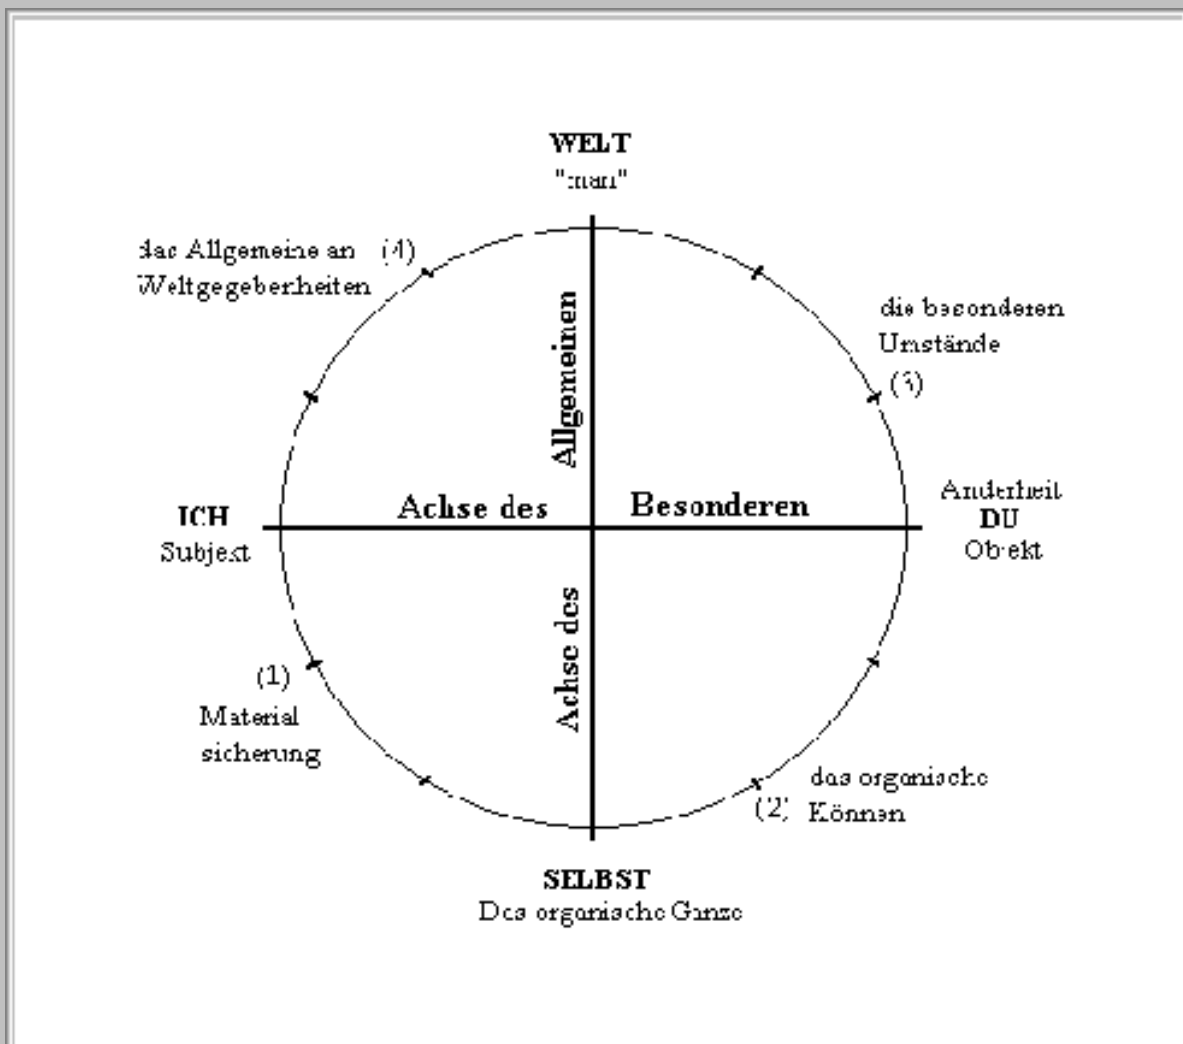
WELT
"man"

das Allgemeine an (4)
Weltgegebenheiten

die besonderen
Umstände
(3)

Allgemeinen

ICH
Subjekt

Achse des

Besonderen

Anderheit
DU
Objekt

Achse des

(1)
Material
sicherung

das organische
(2) Können

SELBST
Das organische Ganze